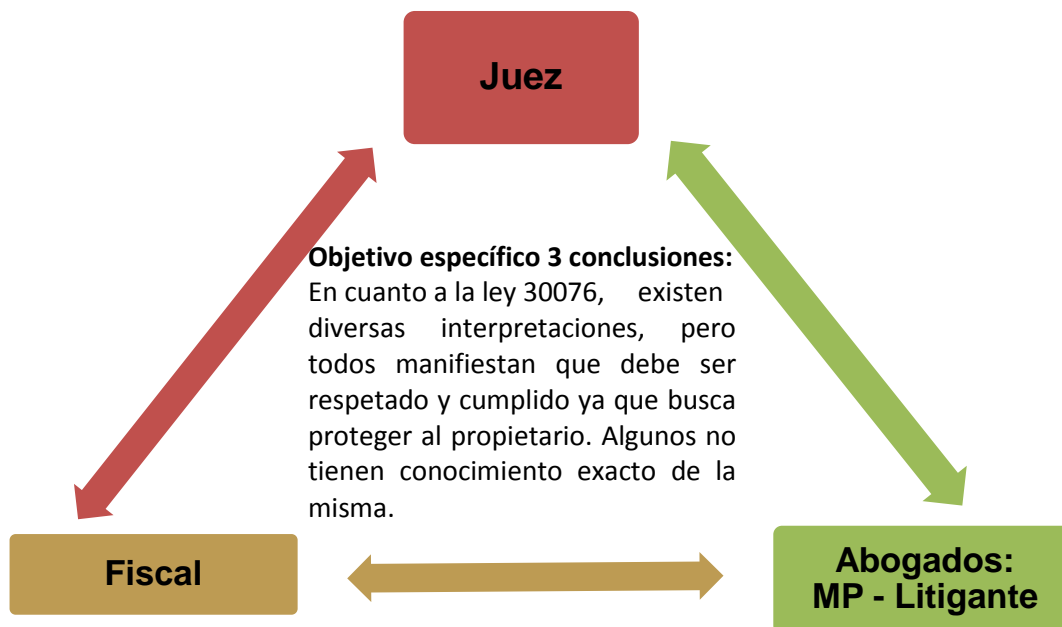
Juez

Objetivo específico 3 conclusiones: En cuanto a la ley 30076, existen diversas interpretaciones, pero todos manifiestan que debe ser respetado y cumplido ya que busca proteger al propietario. Algunos no tienen conocimiento exacto de la misma.

Fiscal

Abogados: MP - Litigante